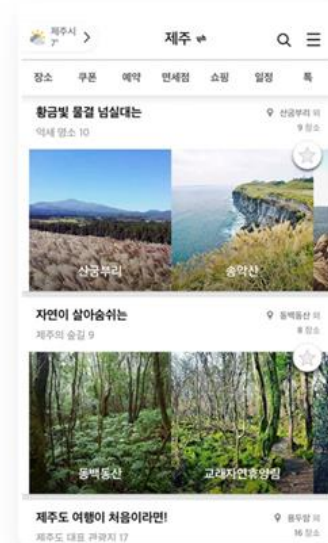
제주시 7° >

제주 ⇌

장소 쿠폰 예약 면세점 쇼핑 일정 톡

황금빛 물결 넘실대는
억새 명소 10

산굼부리 외
9 장소

산굼부리
송악산

자연이 살아숨쉬는
제주의 숲길 9

동백동산 외
8 장소

동백동산
교래자연휴양림

제주도 여행이 처음이라면!
제주도 대표 관광지 17

용두암 외
16 장소